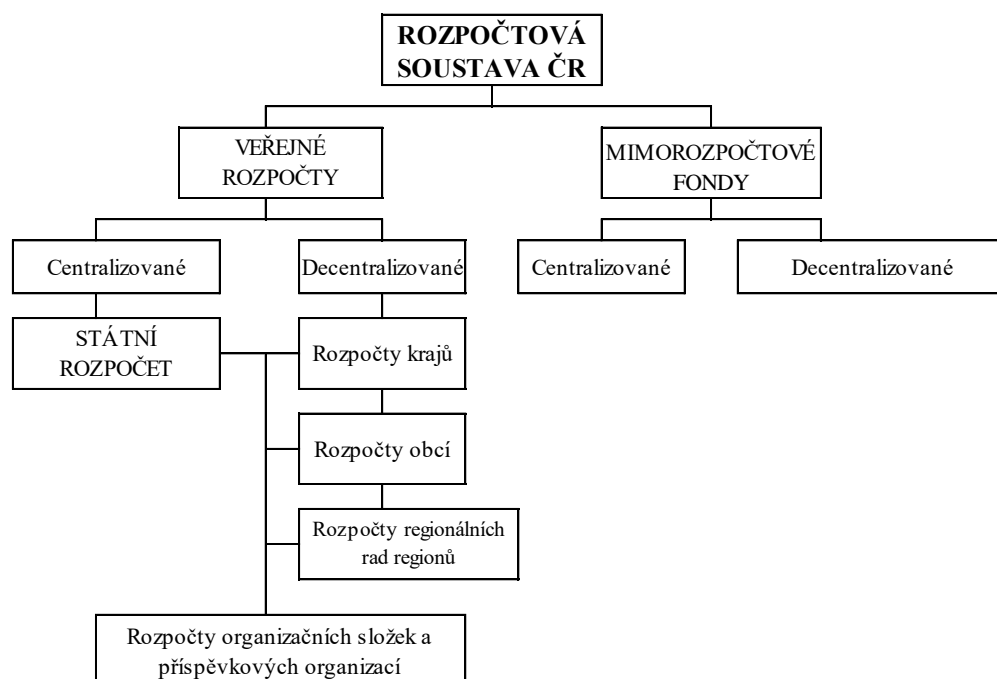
ROZPOČTOVÁ SOUSTAVA ČR

VEŘEJNÉ ROZPOČTY

MIMOROZPOČTOVÉ FONDY

Centralizované

Decentralizované

Centralizované

Decentralizované

STÁTNÍ ROZPOČET

Rozpočty krajů

Rozpočty obcí

Rozpočty regionálních rad regionů

Rozpočty organizačních složek a příspěvkových organizací